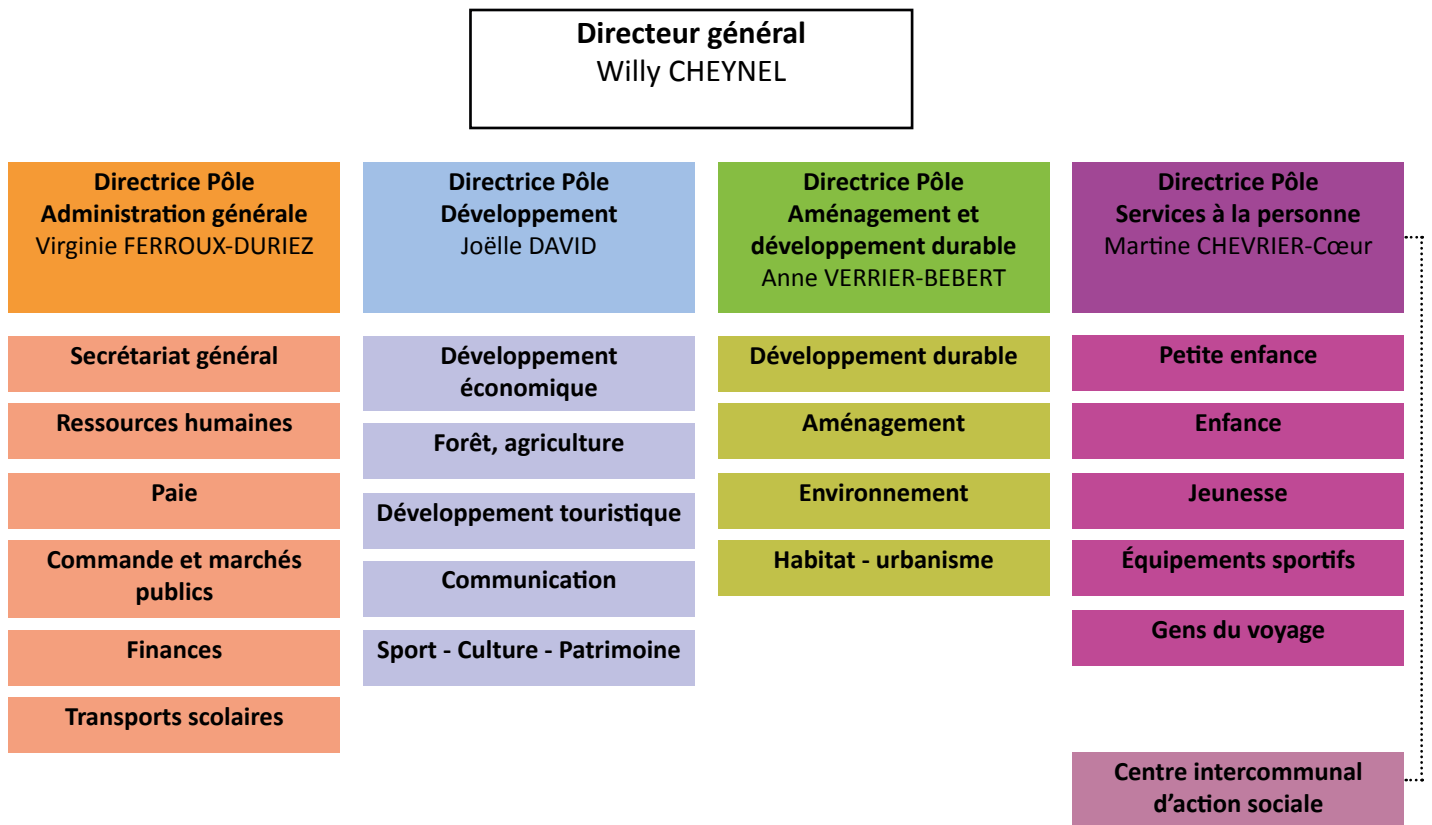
Directeur général
Willy CHEYNEL

Directrice Pôle Administration générale
Virginie FERROUX-DURIEZ

Secrétariat général

Ressources humaines

Paie

Commande et marchés publics

Finances

Transports scolaires

Directrice Pôle Développement
Joëlle DAVID

Développement économique

Forêt, agriculture

Développement touristique

Communication

Sport - Culture - Patrimoine

Directrice Pôle Aménagement et développement durable
Anne VERRIER-BEBERT

Développement durable

Aménagement

Environnement

Habitat - urbanisme

Directrice Pôle Services à la personne
Martine CHEVRIER-Cœur

Petite enfance

Enfance

Jeunesse

Équipements sportifs

Gens du voyage

Centre intercommunal d'action sociale